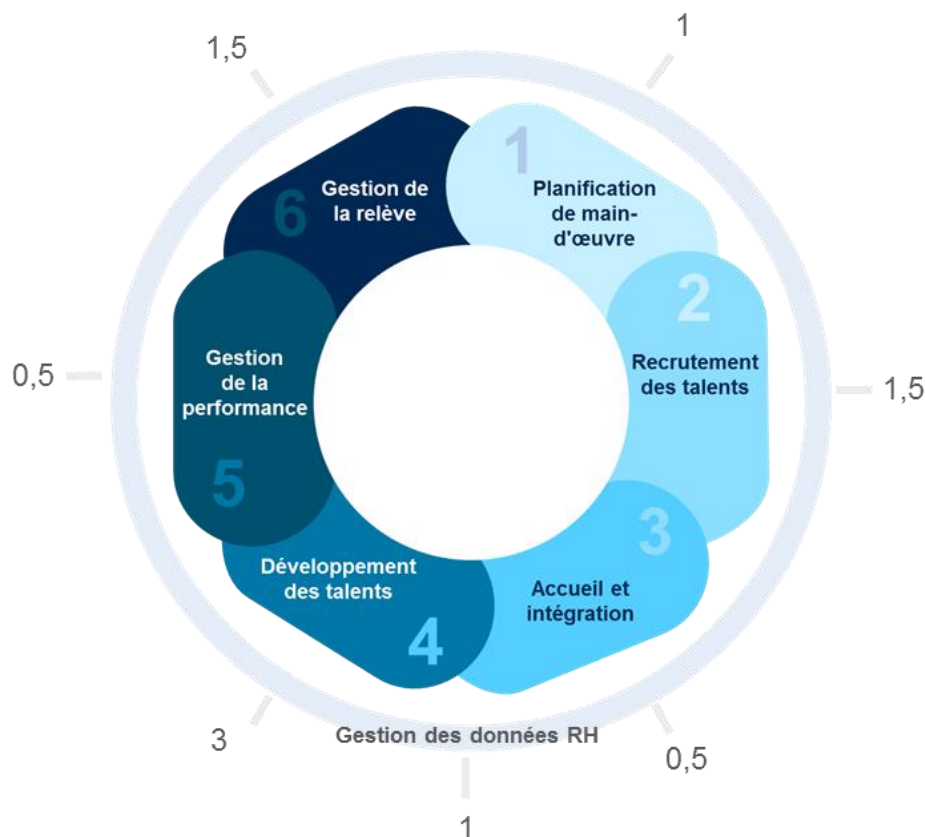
1,5

1

1
Planification de main-d'œuvre

2
Recrutement des talents

3
Accueil et intégration

4
Développement des talents

5
Gestion de la performance

6
Gestion de la relève

0,5

1,5

3

Gestion des données RH

0,5

1